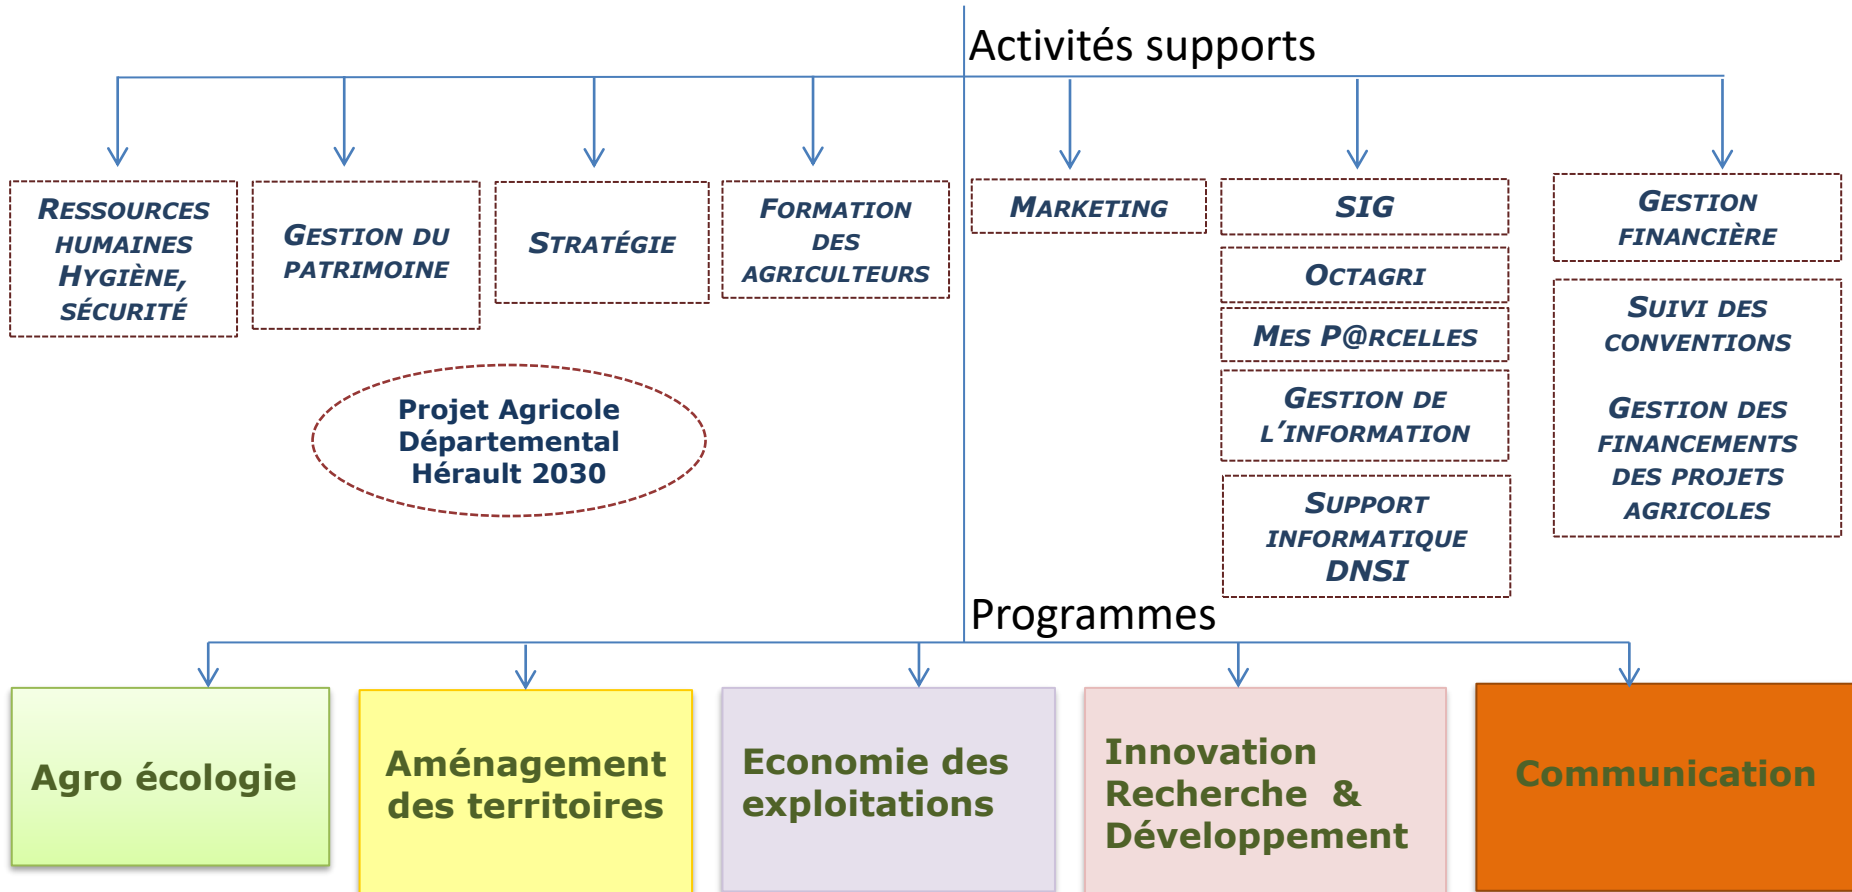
Activités supports

RESSOURCES HUMAINES HYGIÈNE, SÉCURITÉ

GESTION DU PATRIMOINE

STRATÉGIE

FORMATION DES AGRICULTEURS

MARKETING

SIG

OCTAGRI

MES P@RCELLES

GESTION DE L'INFORMATION

SUPPORT INFORMATIQUE DNSI

GESTION FINANCIÈRE

SUIVI DES CONVENTIONS

GESTION DES FINANCEMENTS DES PROJETS AGRICOLES

Projet Agricole Départemental Hérault 2030

Programmes

Agro écologie

Aménagement des territoires

Economie des exploitations

Innovation Recherche & Développement

Communication